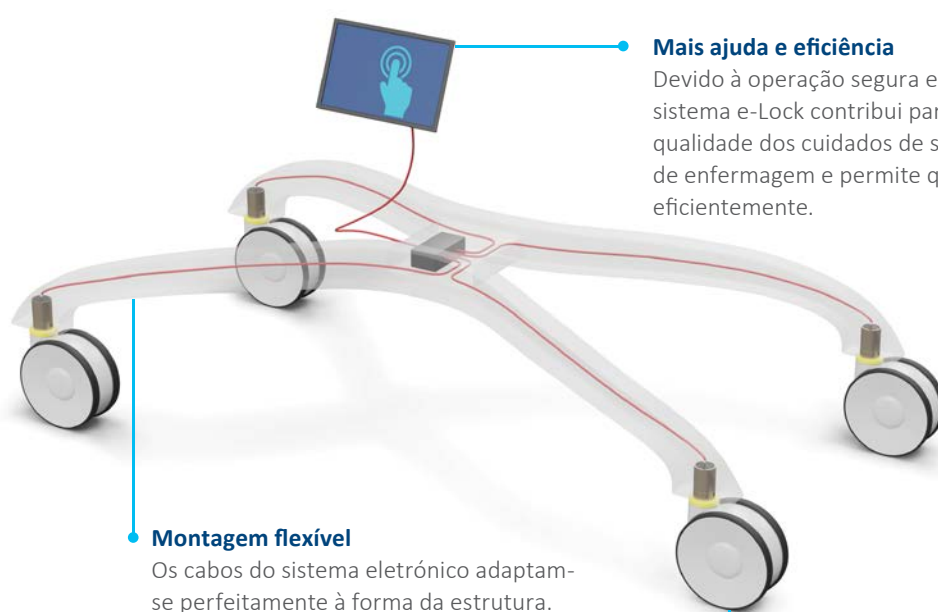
Mais ajuda e eficiência
Devido à operação segura e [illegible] sistema e-Lock contribui par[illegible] qualidade dos cuidados de s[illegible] de enfermagem e permite q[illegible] eficientemente.

Montagem flexível
Os cabos do sistema eletrónico adaptam-se perfeitamente à forma da estrutura.